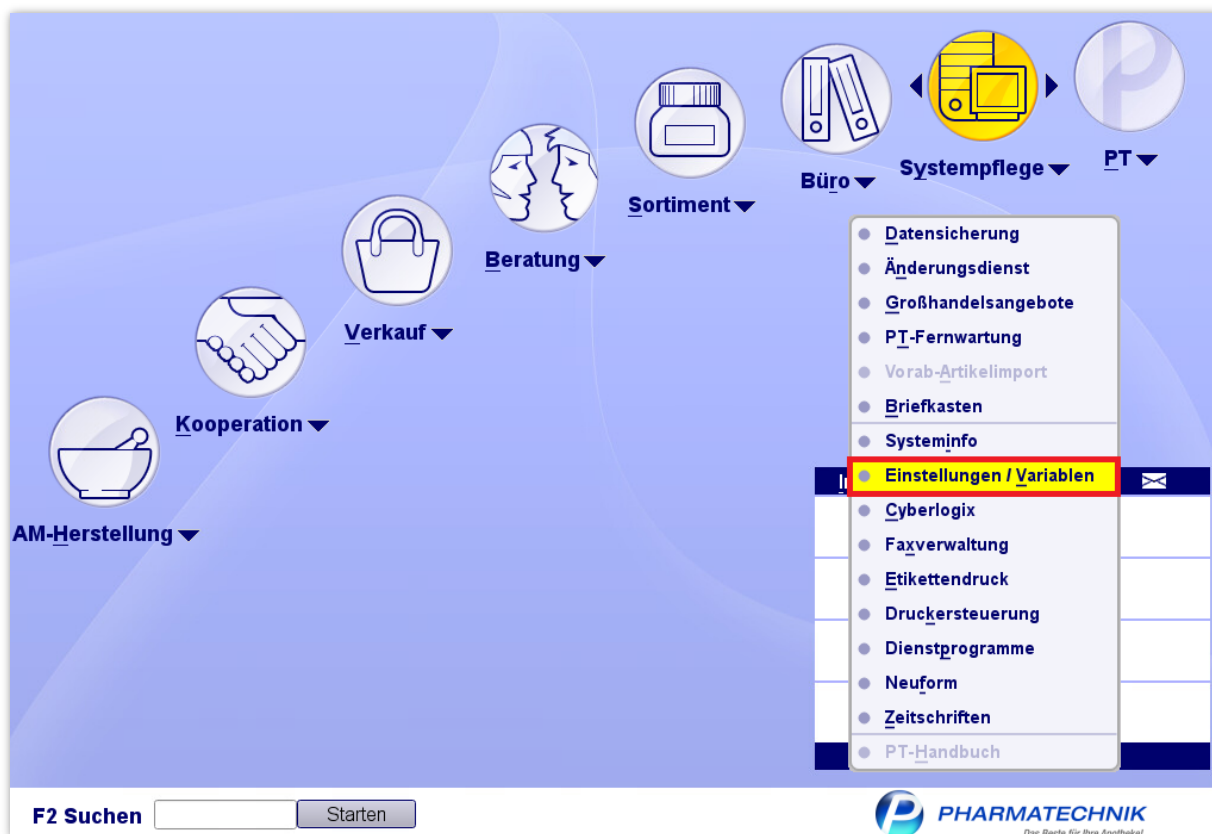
Sortiment
Büro
Systempflege
PT
Beratung
Verkauf
Kooperation
AM-Herstellung

Datensicherung
Änderungsdienst
Großhandelsangebote
PT-Fernwartung
Vorab-Artikelimport
Briefkasten
Systeminfo
Einstellungen / Variablen
Cyberlogix
Faxverwaltung
Etikettendruck
Druckersteuerung
Dienstprogramme
Neuform
Zeitschriften
PT-Handbuch

F2 Suchen
Starten

PHARMATECHNIK
Das Beste für Ihre Apotheke!